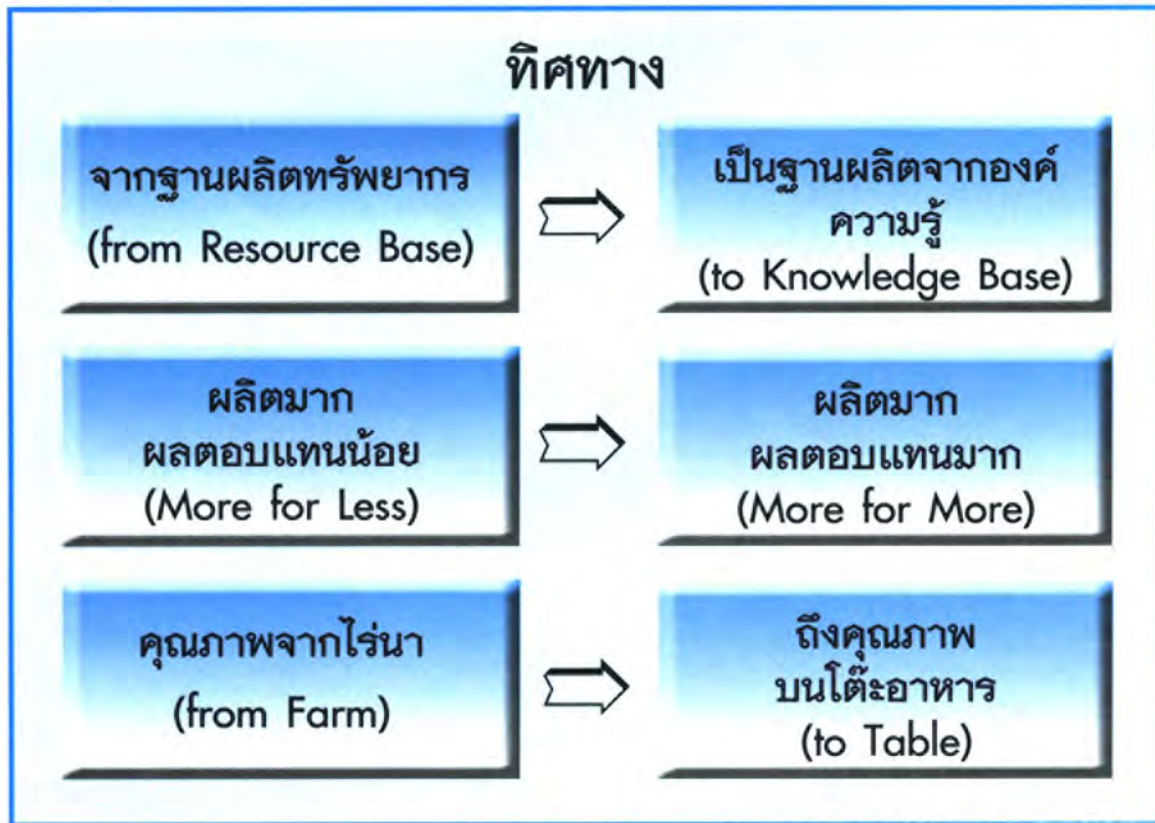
ทิศทาง

จากฐานผลิตทรัพยากร
(from Resource Base)

เป็นฐานผลิตจากองค์ความรู้
(to Knowledge Base)

ผลิตมาก
ผลตอบแทนน้อย
(More for Less)

ผลิตมาก
ผลตอบแทนมาก
(More for More)

คุณภาพจากไร่นา
(from Farm)

ถึงคุณภาพ
บนโต๊ะอาหาร
(to Table)